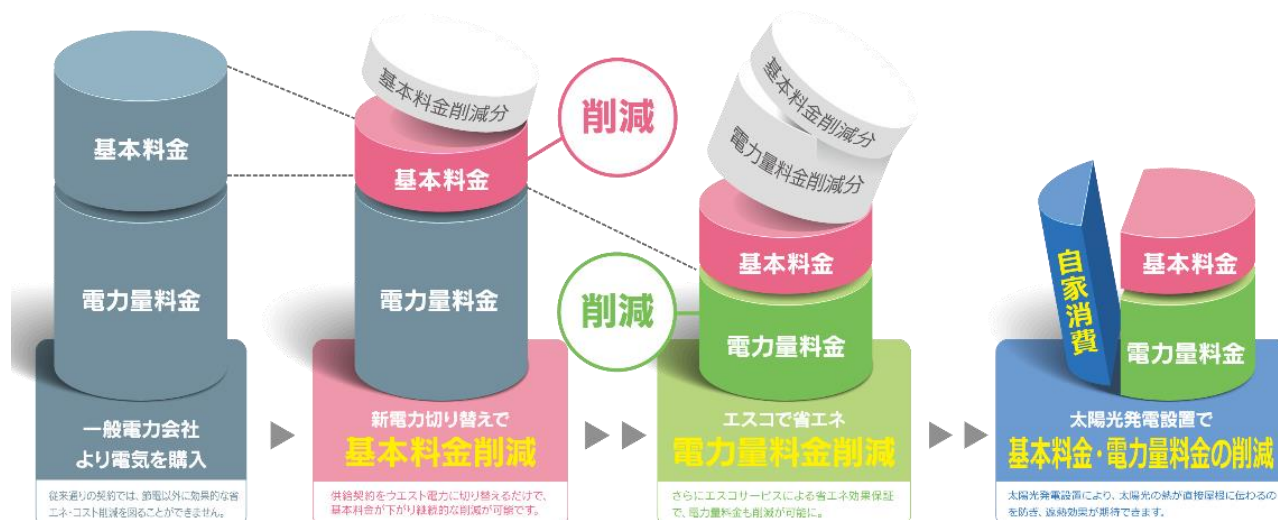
基本料金

電力量料金

一般電力会社
より電気を購入

従来通りの契約では、節電以外に効果的な省エネ・コスト削減を図ることができません。

基本料金削減分

基本料金

電力量料金

削減

新電力切り替えで
基本料金削減

供給契約をウエスト電力に切り替えるだけで、基本料金が下がり継続的な削減が可能です。

基本料金削減分

電力量料金削減分

基本料金

電力量料金

削減

エスコで省エネ
電力量料金削減

さらにエスコサービスによる省エネ効果保証で、電力量料金も削減が可能に。

自家消費

基本料金

電力量料金

太陽光発電設置で
基本料金・電力量料金の削減

太陽光発電設置により、太陽光の熱が直接屋根に伝わるのを防ぎ、遮熱効果が期待できます。